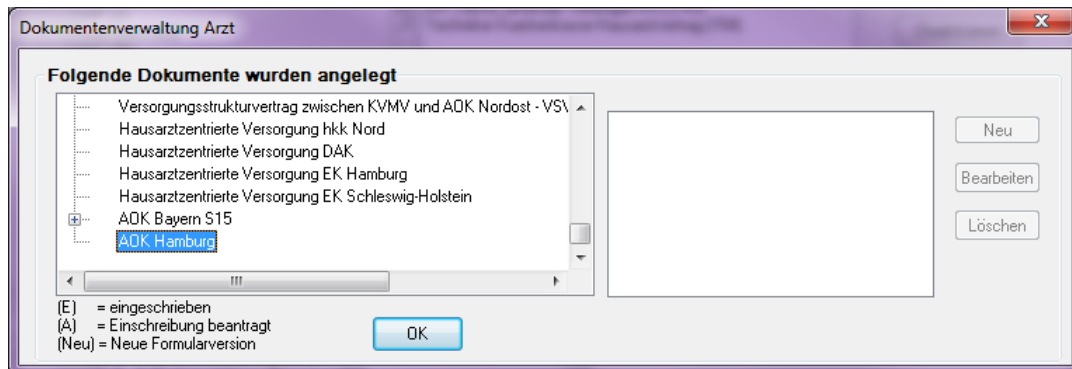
Dokumentenverwaltung Arzt

Folgende Dokumente wurden angelegt

Versorgungsstrukturvertrag zwischen KVMV und AOK Nordost - VSV
Hausarztzentrierte Versorgung hkk Nord
Hausarztzentrierte Versorgung DAK
Hausarztzentrierte Versorgung EK Hamburg
Hausarztzentrierte Versorgung EK Schleswig-Holstein
AOK Bayern S15
AOK Hamburg

Neu
Bearbeiten
Löschen

(E) = eingeschrieben
(A) = Einschreibung beantragt
(Neu) = Neue Formularversion

OK